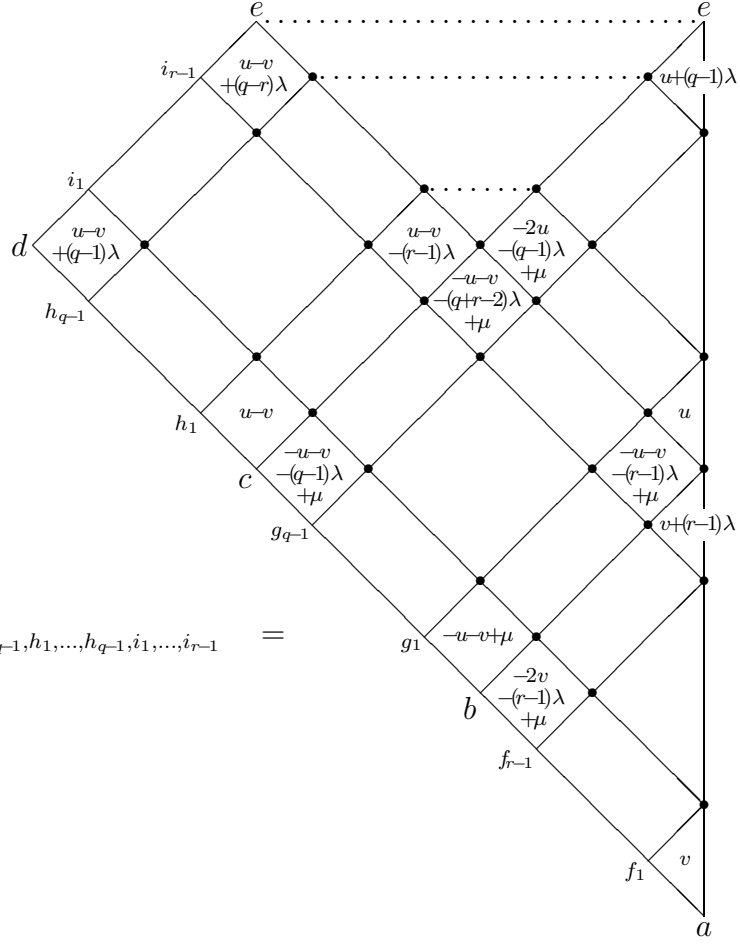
$e$ $e$

$i_{r-1}$ $u-v$ $+(q-r)\lambda$ $u+(q-1)\lambda$

$i_1$

$d$ $u-v$ $+(q-1)\lambda$ $u-v$ $-(r-1)\lambda$ $-2u$ $-(q-1)\lambda$ $+\mu$

$-u-v$ $-(q+r-2)\lambda$ $+\mu$

$h_{q-1}$

$h_1$ $u-v$ $u$

$c$ $-u-v$ $-(q-1)\lambda$ $+\mu$ $-u-v$ $-(r-1)\lambda$ $+\mu$

$g_{q-1}$ $v+(r-1)\lambda$

$_{r-1},h_1,...,h_{q-1},i_1,...,i_{r-1}$ $=$

$g_1$ $-u-v+\mu$

$b$ $-2v$ $-(r-1)\lambda$ $+\mu$

$f_{r-1}$

$f_1$ $v$

$a$